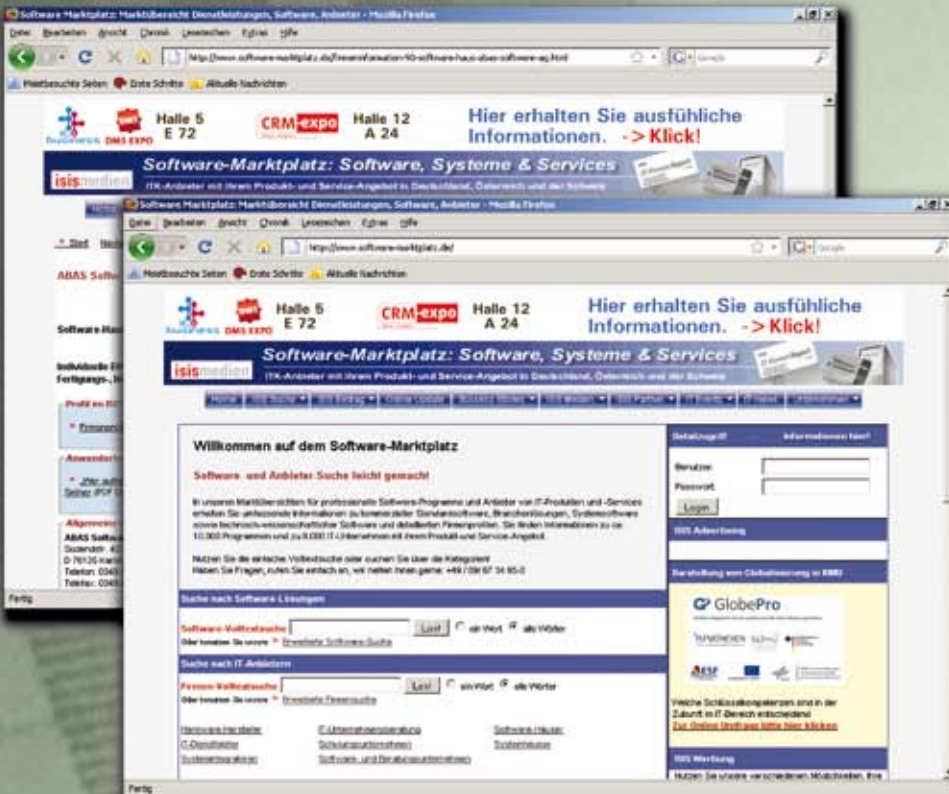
Software Marktplatz: Marktübersicht Dienstleistungen, Software, Anbieter - Mozilla Firefox

Datei Bearbeiten Ansicht Chronik Lesezeichen Extras Hilfe

Meistbesuchte Seiten Erste Schritte Aktuelle Nachrichten

Halle 5 E 72

DMS EXPO

CRM-expo

Halle 12 A 24

Hier erhalten Sie ausführliche Informationen. -> Klick!

Software-Marktplatz: Software, Systeme & Services

isismedien

ABAS Softw

Software-Hau

Profil zu

Allgemeine

ABAS Softwa

Fertig

Software Marktplatz: Marktübersicht Dienstleistungen, Software, Anbieter - Mozilla Firefox

Datei Bearbeiten Ansicht Chronik Lesezeichen Extras Hilfe

http://www.software-marktplatz.de/

Google

Meistbesuchte Seiten Erste Schritte Aktuelle Nachrichten

Halle 5 E 72

DMS EXPO

CRM-expo

Halle 12 A 24

Hier erhalten Sie ausführliche Informationen. -> Klick!

Software-Marktplatz: Software, Systeme & Services

isismedien

Willkommen auf dem Software-Marktplatz

Software- und Anbieter Suche leicht gemacht

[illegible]

Suche nach Software Lösungen

Software-Volltextsuche Los! ein Wort alle Wörter

Erweiterte Software-Suche

Suche nach IT-Anbietern

Firmen-Volltextsuche Los! ein Wort alle Wörter

Erweiterte Firmensuche

Hardware-Hersteller
IT-Dienstleister
Systemintegratoren
IT-Unternehmensberatung
Schulungsunternehmen
Software- und Beratungsunternehmen
Software-Häuser
Systemhäuser

Benutzer:
Passwort:
Login

ISIS Advertising

GlobePro

Zur Online-Umfrage bitte hier klicken

ISIS Werbung

Fertig